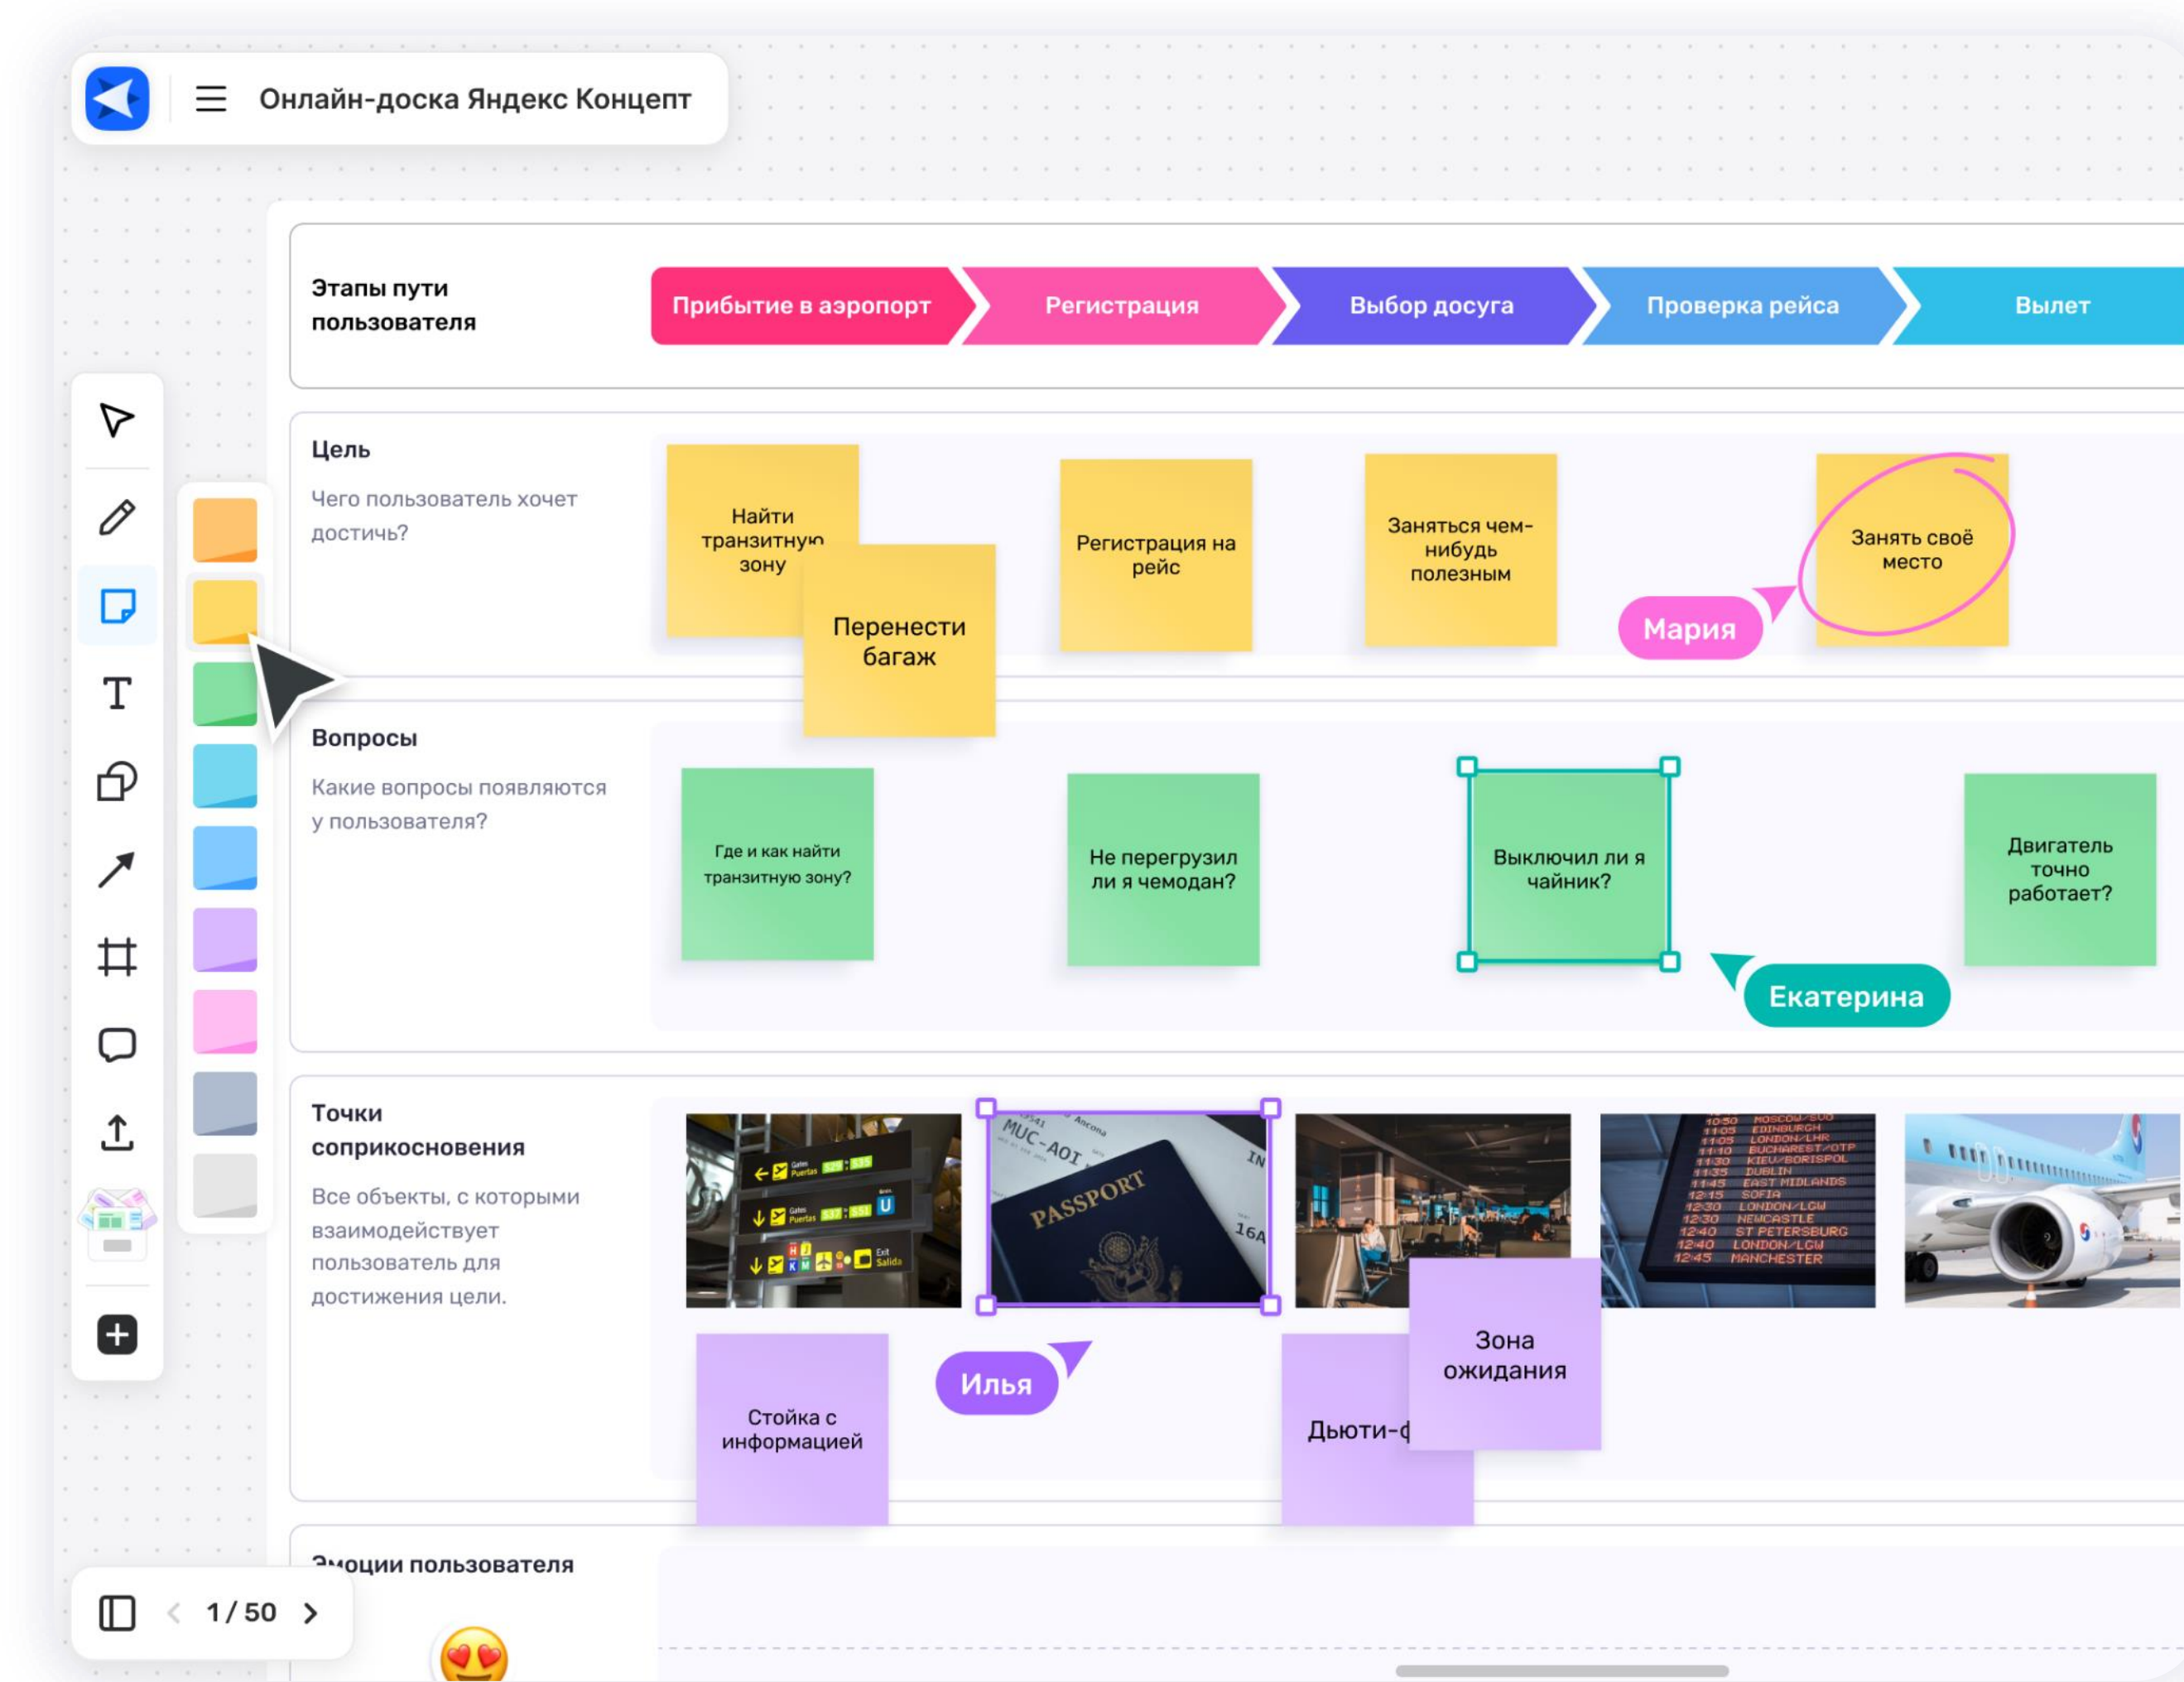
Онлайн-доска Яндекс Концепт

Этапы пути пользователя

Прибытие в аэропорт

Регистрация

Выбор досуга

Проверка рейса

Вылет

Цель

Чего пользователь хочет достичь?

Найти транзитную зону

Перенести багаж

Регистрация на рейс

Заняться чем-нибудь полезным

Мария

Занять своё место

Вопросы

Какие вопросы появляются у пользователя?

Где и как найти транзитную зону?

Не перегрузил ли я чемодан?

Выключил ли я чайник?

Екатерина

Двигатель точно работает?

Точки соприкосновения

Все объекты, с которыми взаимодействует пользователь для достижения цели.

MUC-AOI

PASSPORT

16A

1050 MOSCOW/SVO
1105 EDINBURGH
1105 LONDON/LHR
1110 BUCHAREST/OTP
1130 KIEV/BORISPOL
1135 DUBLIN
1145 EAST MIDLANDS
1215 SOFIA
1230 LONDON/LGW
1230 NEWCASTLE
1240 ST PETERSBURG
1240 LONDON/LGW
1245 MANCHESTER

Стойка с информацией

Илья

Дьюти-ф

Зона ожидания

Эмоции пользователя

1 / 50